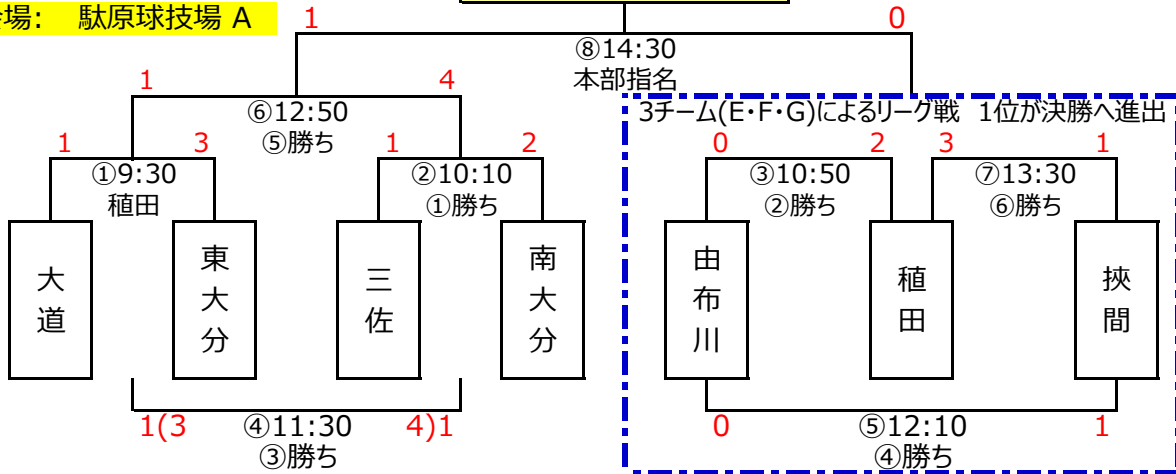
場: 駄原球技場 A

1 0
⑧14:30
本部指名

1 4
⑥12:50
⑤勝ち

1 3
①9:30
植田

1 2
②10:10
①勝ち

大道
東大分
三佐
南大分

1(3 ④11:30 4)1
③勝ち

3チーム(E・F・G)によるリーグ戦 1位が決勝へ進出

0 2
③10:50
②勝ち

3 1
⑦13:30
⑥勝ち

由布川
植田
挾間

0 ⑤12:10 1
④勝ち